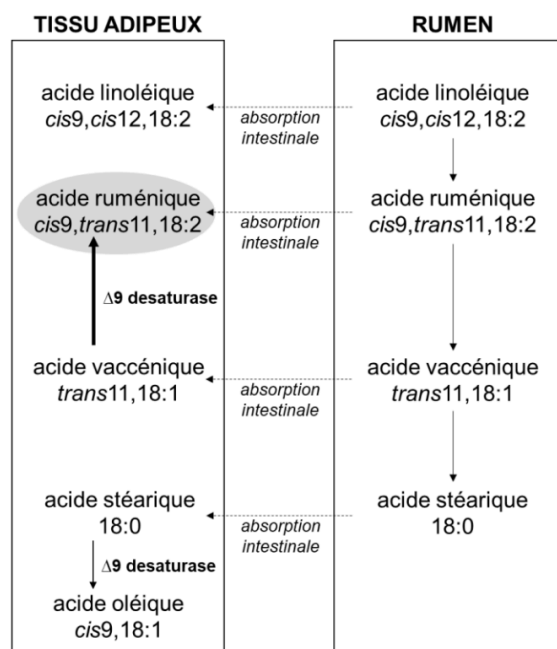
TISSU ADIPEUX

RUMEN

acide linoléique
cis9,cis12,18:2

absorption intestinale

acide linoléique
cis9,cis12,18:2

acide ruménique
cis9,trans11,18:2

absorption intestinale

acide ruménique
cis9,trans11,18:2

$\Delta$9 desaturase

acide vaccénique
trans11,18:1

absorption intestinale

acide vaccénique
trans11,18:1

acide stéarique
18:0

absorption intestinale

acide stéarique
18:0

$\Delta$9 desaturase

acide oléique
cis9,18:1